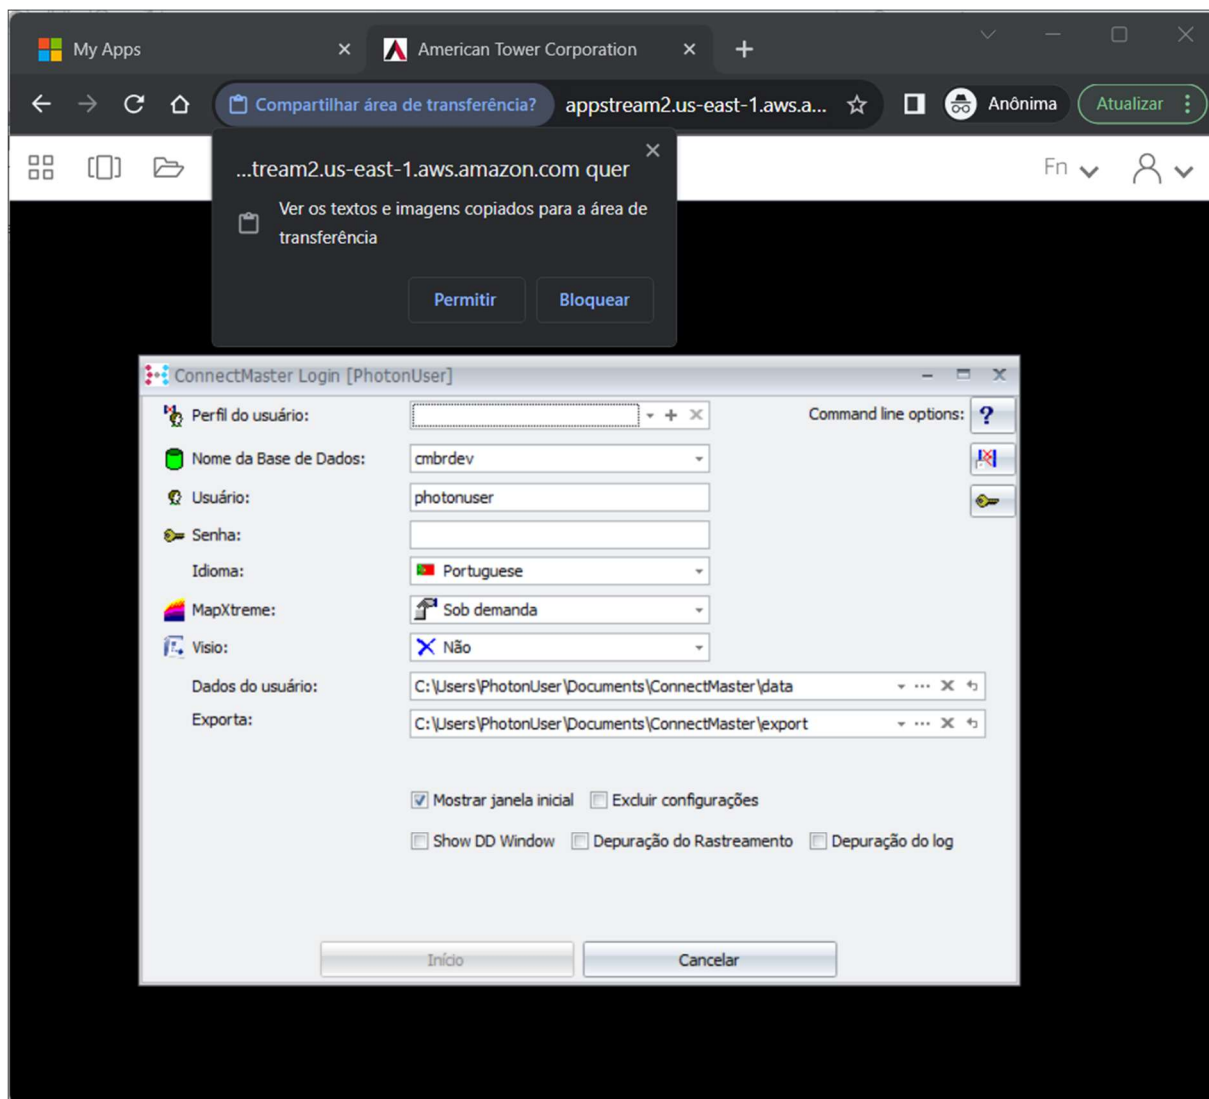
My Apps
American Tower Corporation
Compartilhar área de transferência?
appstream2.us-east-1.aws.a...
Anônima
Atualizar
Fn

...tream2.us-east-1.aws.amazon.com quer
Ver os textos e imagens copiados para a área de transferência
Permitir
Bloquear

ConnectMaster Login [PhotonUser]
Perfil do usuário:
Command line options:
Nome da Base de Dados: cmbrdev
Usuário: photonuser
Senha:
Idioma: Portuguese
MapXtreme: Sob demanda
Visio: Não
Dados do usuário: C:\Users\PhotonUser\Documents\ConnectMaster\data
Exporta: C:\Users\PhotonUser\Documents\ConnectMaster\export
Mostrar janela inicial
Excluir configurações
Show DD Window
Depuração do Rastreamento
Depuração do log
Início
Cancelar